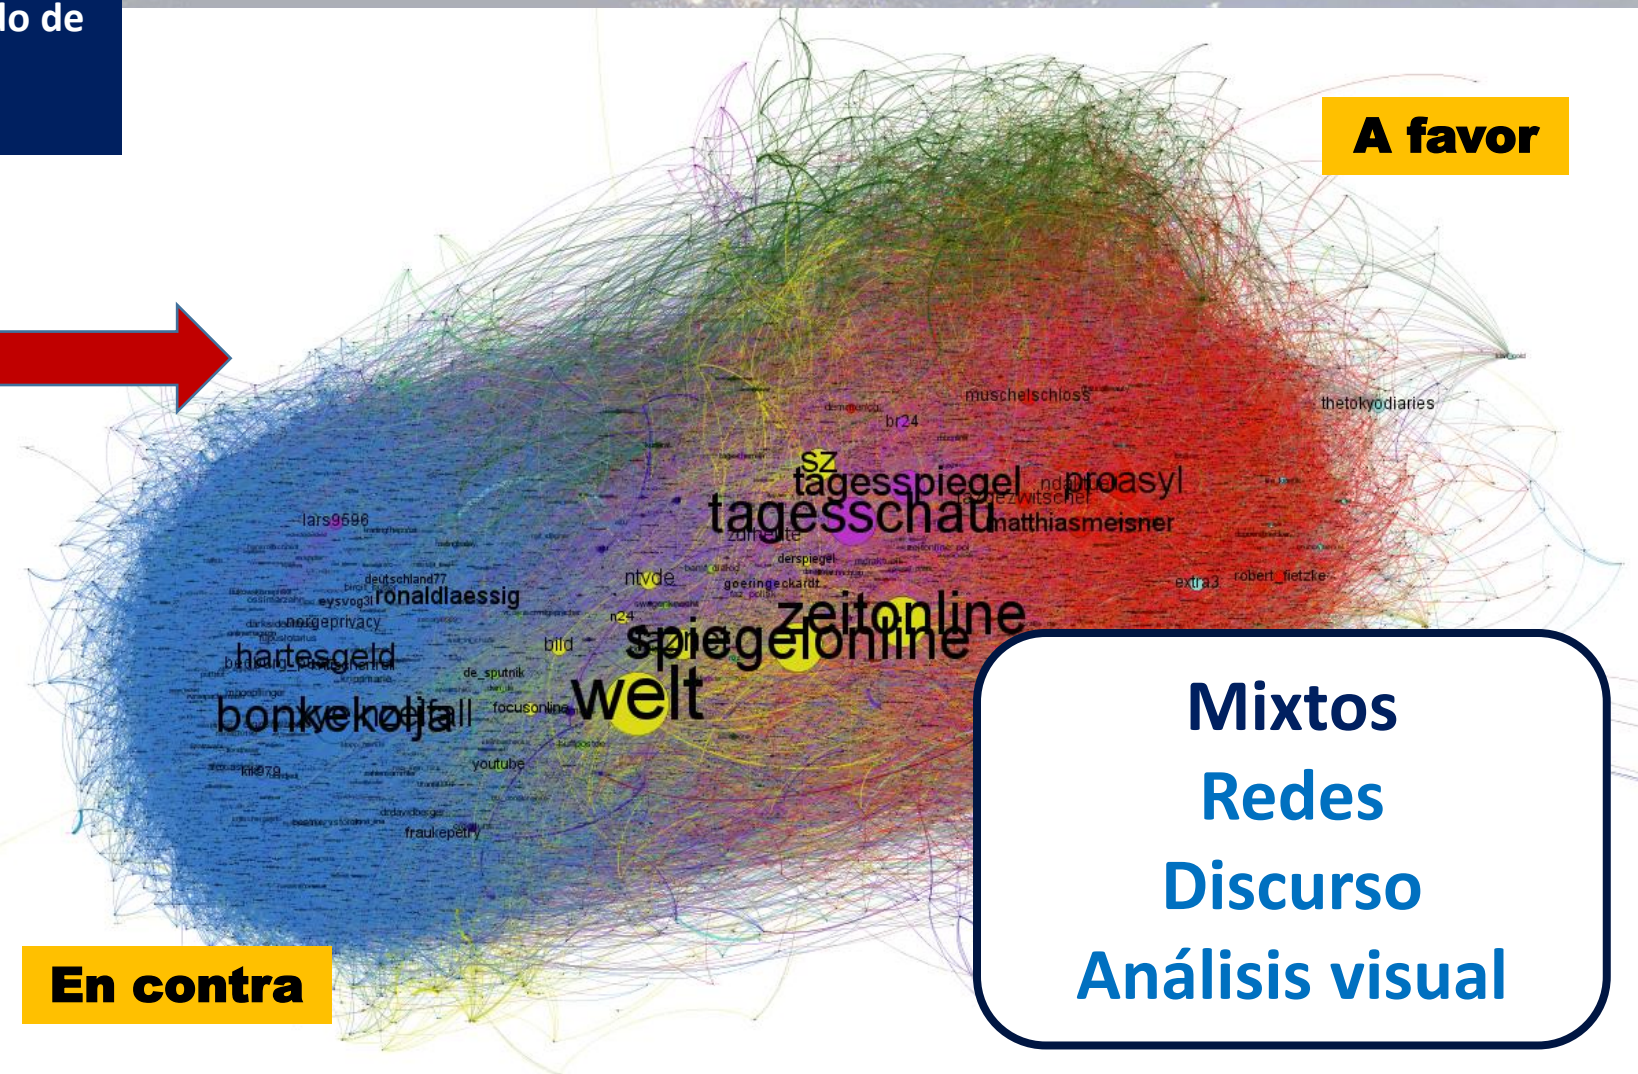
lo de

A favor

muschelschloss
thetokyodiaries
br24
sz
tagesspiegel
ndaktuell
proasyl
tagesschau
matthiasmeisner
lars9596
zdfheute
derspiegel
deutschland77
ntvde
goeringeckardt
extra3
robert_fietzke
eysvogel
ronaldlaessig
zeitonline
n24
spiegelonline
hartesgeld
bild
de_sputnik
welt
bonkekoja
focusonline
youtube
fraukepetry

En contra

Mixtos
Redes
Discurso
Análisis visual